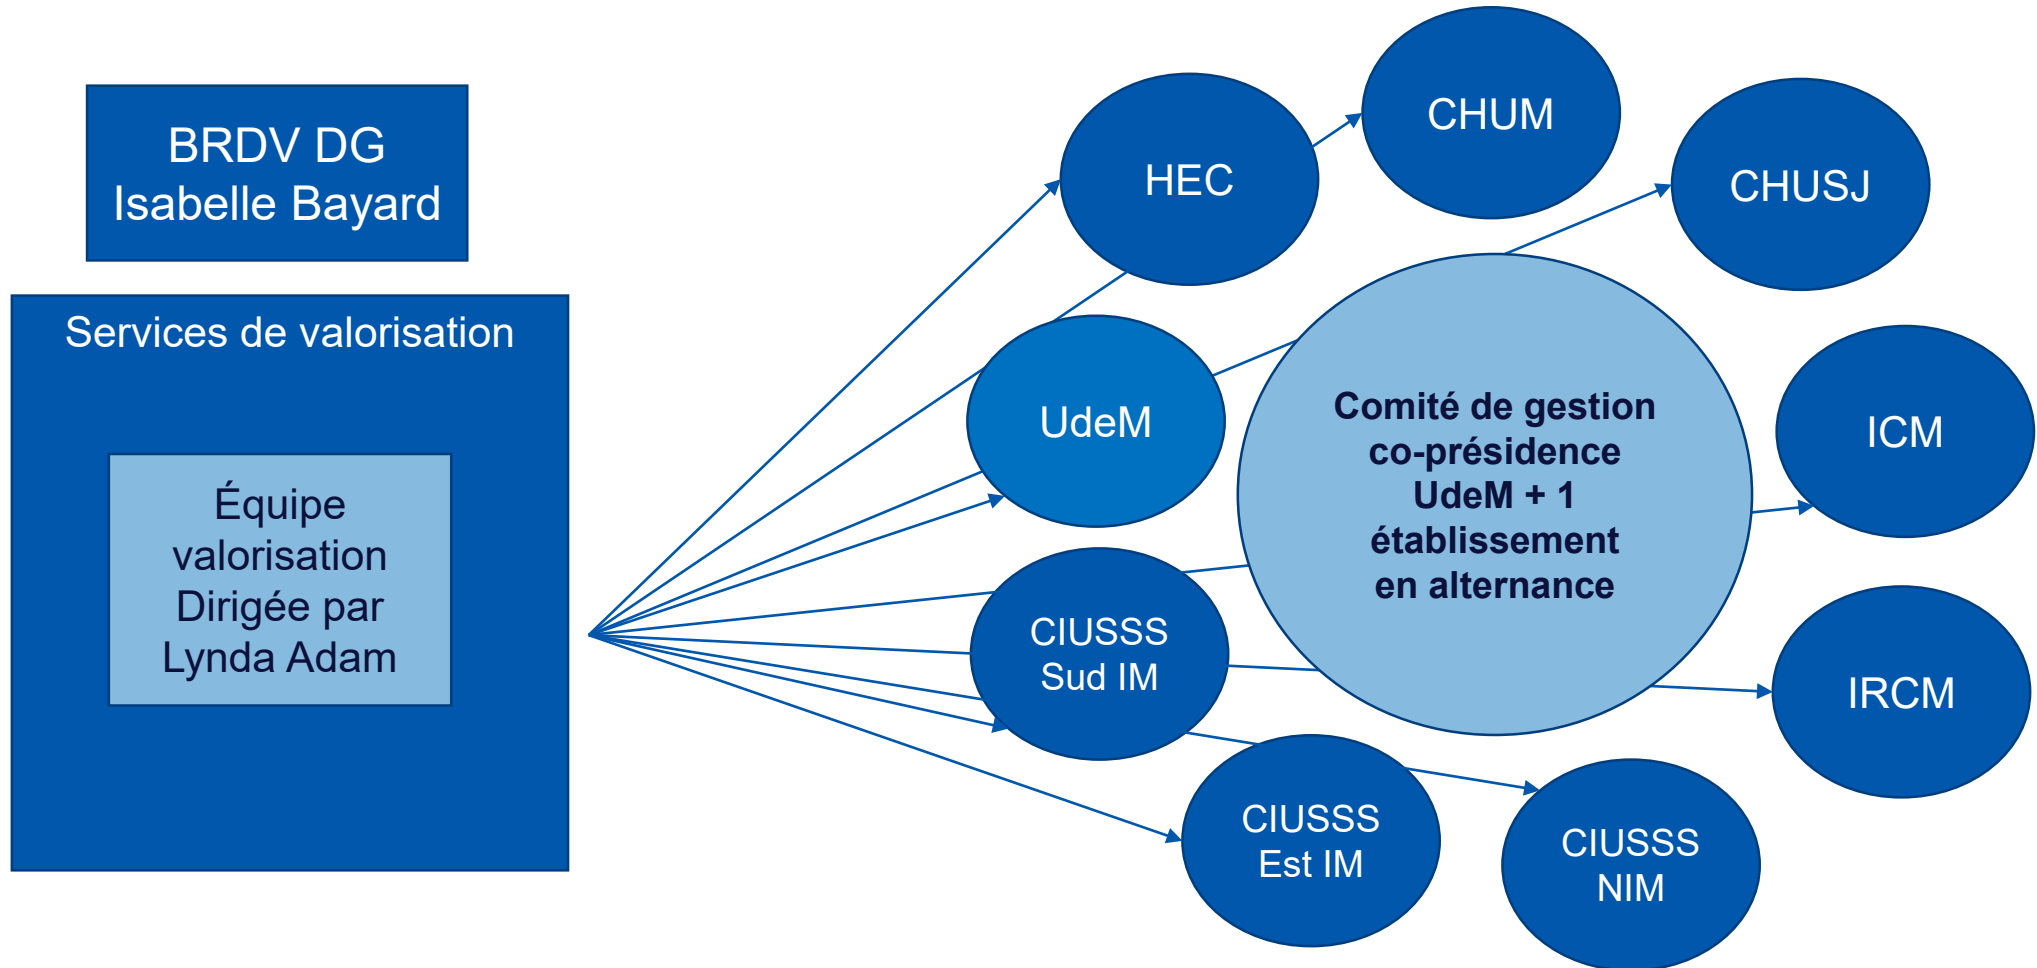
BRDV DG
Isabelle Bayard

Services de valorisation

Équipe valorisation Dirigée par Lynda Adam

CHUM

HEC

CHUSJ

UdeM

Comité de gestion
co-présidence
UdeM + 1
établissement
en alternance

ICM

CIUSSS
Sud IM

IRCM

CIUSSS
Est IM

CIUSSS
NIM